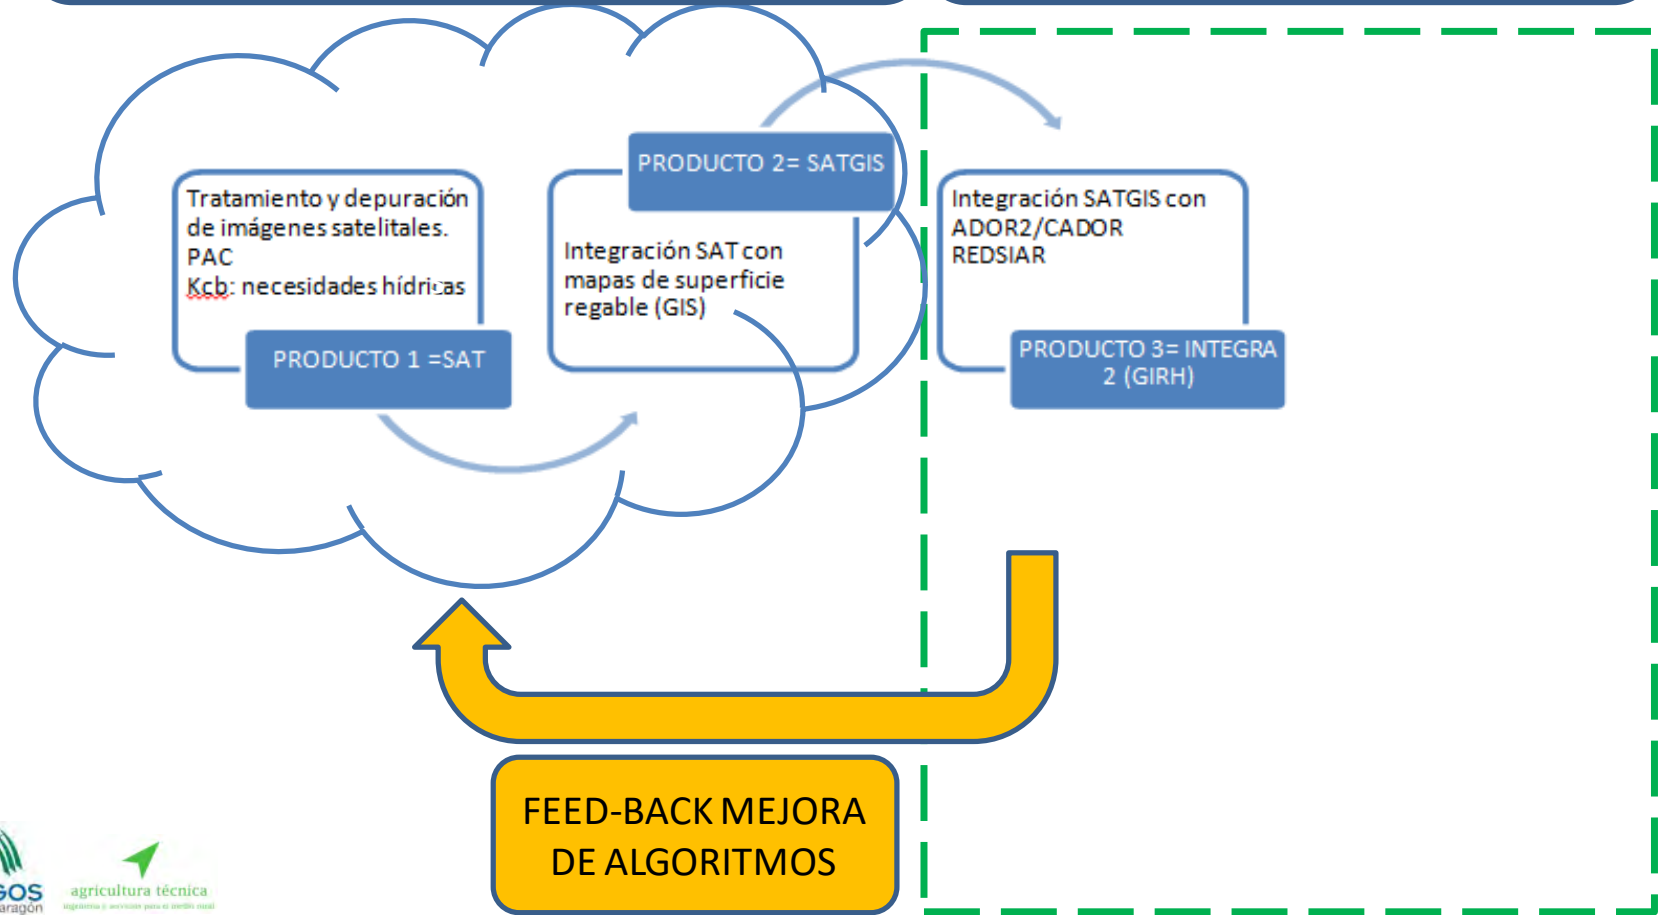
Tratamiento y depuración de imágenes satelitales.
PAC
Kcb: necesidades hídricas

PRODUCTO 1 =SAT

PRODUCTO 2= SATGIS

Integración SAT con mapas de superficie regable (GIS)

Integración SATGIS con ADOR2/CADOR
REDSIAR

PRODUCTO 3= INTEGRA 2 (GIRH)

FEED-BACK MEJORA DE ALGORITMOS

GOS
aragón

agricultura técnica
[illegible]